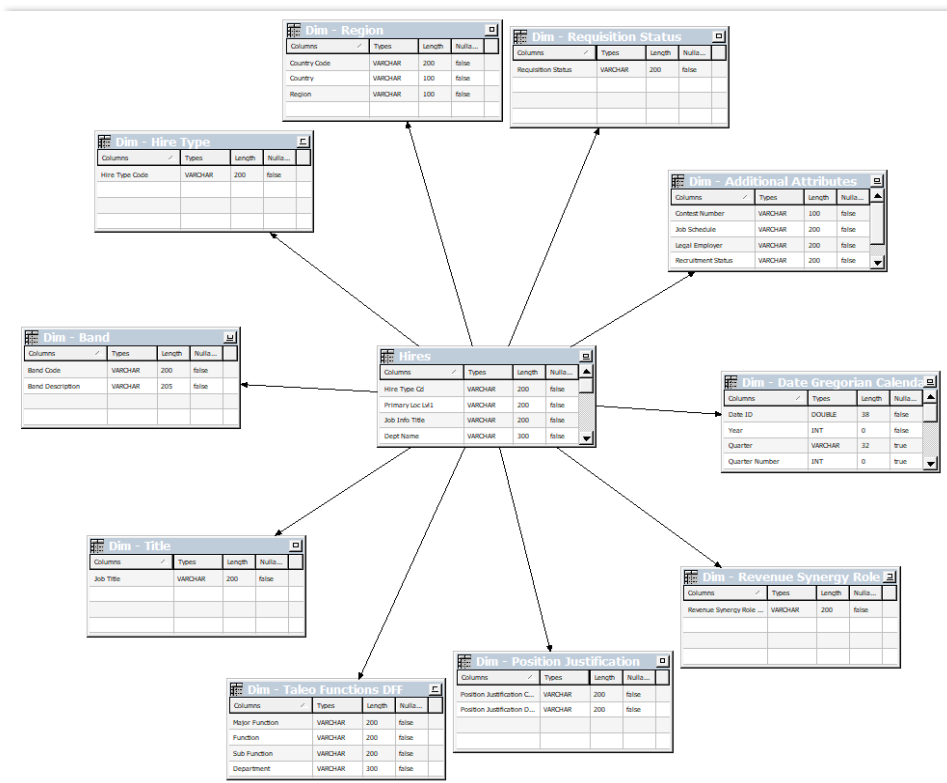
Dim - Region

| Columns | Types | Length | Nulla... |
|---|---|---|---|
| Country Code | VARCHAR | 200 | false |
| Country | VARCHAR | 100 | false |
| Region | VARCHAR | 100 | false |

Dim - Requisition Status

| Columns | Types | Length | Nulla... |
|---|---|---|---|
| Requisition Status | VARCHAR | 200 | false |

Dim - Hire Type

| Columns | Types | Length | Nulla... |
|---|---|---|---|
| Hire Type Code | VARCHAR | 200 | false |

Dim - Additional Attributes

| Columns | Types | Length | Nulla... |
|---|---|---|---|
| Contest Number | VARCHAR | 100 | false |
| Job Schedule | VARCHAR | 200 | false |
| Legal Employer | VARCHAR | 200 | false |
| Recruitment Status | VARCHAR | 200 | false |

Dim - Band

| Columns | Types | Length | Nulla... |
|---|---|---|---|
| Band Code | VARCHAR | 200 | false |
| Band Description | VARCHAR | 205 | false |

Hires

| Columns | Types | Length | Nulla... |
|---|---|---|---|
| Hire Type Cd | VARCHAR | 200 | false |
| Primary Loc Lvl1 | VARCHAR | 200 | false |
| Job Info Title | VARCHAR | 200 | false |
| Dept Name | VARCHAR | 300 | false |

Dim - Date Gregorian Calenda

| Columns | Types | Length | Nulla... |
|---|---|---|---|
| Date ID | DOUBLE | 38 | false |
| Year | INT | 0 | false |
| Quarter | VARCHAR | 32 | true |
| Quarter Number | INT | 0 | true |

Dim - Title

| Columns | Types | Length | Nulla... |
|---|---|---|---|
| Job Title | VARCHAR | 200 | false |

Dim - Revenue Synergy Role

| Columns | Types | Length | Nulla... |
|---|---|---|---|
| Revenue Synergy Role ... | VARCHAR | 200 | false |

Dim - Position Justification

| Columns | Types | Length | Nulla... |
|---|---|---|---|
| Position Justification C... | VARCHAR | 200 | false |
| Position Justification D... | VARCHAR | 200 | false |

Dim - Taleo Functions DFF

| Columns | Types | Length | Nulla... |
|---|---|---|---|
| Major Function | VARCHAR | 200 | false |
| Function | VARCHAR | 200 | false |
| Sub Function | VARCHAR | 200 | false |
| Department | VARCHAR | 300 | false |